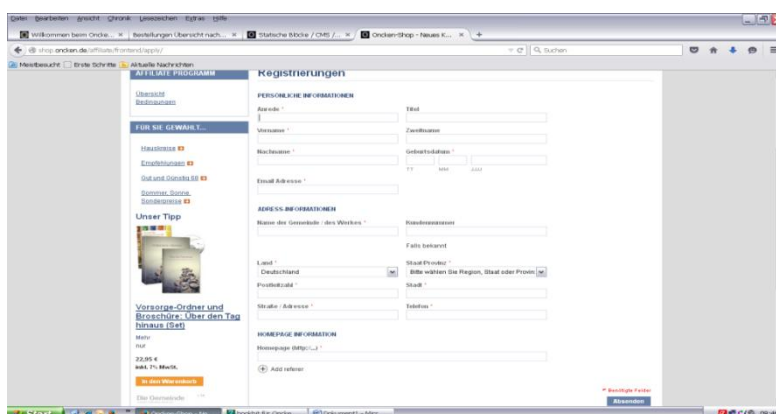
Datei Bearbeiten Ansicht Chronik Lesezeichen Extras Hilfe

Willkommen beim Oncke... × | Bestellungen Übersicht nach... × | Statische Blöcke / CMS / ... × | Oncken-Shop - Neues K... × | +

shop.oncken.de/affiliate/frontend/apply/

Suchen

Meistbesucht | Erste Schritte | Aktuelle Nachrichten

AFFILIATE PROGRAMM

Übersicht
Bedingungen

FÜR SIE GEWÄHLT...

Hauspreise
Empfehlungen
Gut und Günstig $
Sommer, Sonne, Sonderpreise

Unser Tipp

Vorsorge-Ordner und Broschüre: Über den Tag hinaus (Set)

Mehr
nur

22,95 €
inkl. 7% MwSt.

In den Warenkorb

Die Gemeinde

Registrierungen

PERSÖNLICHE INFORMATIONEN

Anrede *
Titel
Vorname *
Zweitname
Nachname *
Geburtsdatum *
TT MM JJJJ
Email Adresse *

ADRESS-INFORMATIONEN

Name der Gemeinde / des Werkes *
Kundennummer
Falls bekannt
Land *
Deutschland
Staat/Provinz *
Bitte wählen Sie Region, Staat oder Provinz
Postleitzahl *
Stadt *
Straße / Adresse *
Telefon *

HOMEPAGE INFORMATION

Homepage (http://...) *

Add referer

* Benötigte Felder

Absenden